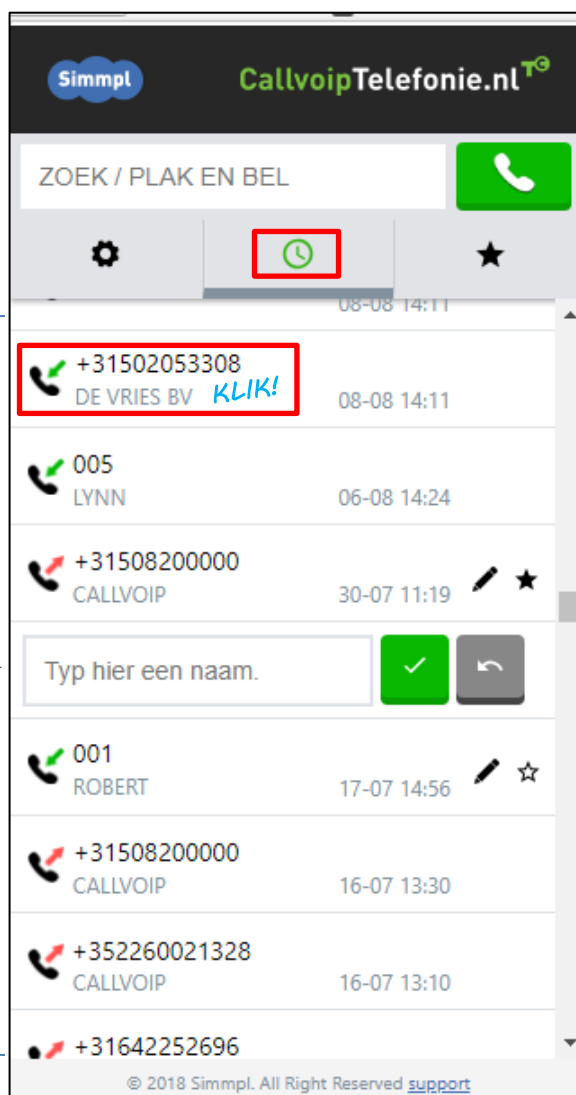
Simmpl

CallvoipTelefonie.nl

ZOEK / PLAK EN BEL

08-08 14:11

+31502053308
DE VRIES BV KLIK!
08-08 14:11

005
LYNN
06-08 14:24

+31508200000
CALLVOIP
30-07 11:19

Typ hier een naam.

001
ROBERT
17-07 14:56

+31508200000
CALLVOIP
16-07 13:30

+352260021328
CALLVOIP
16-07 13:10

+31642252696

© 2018 Simmpl. All Right Reserved support